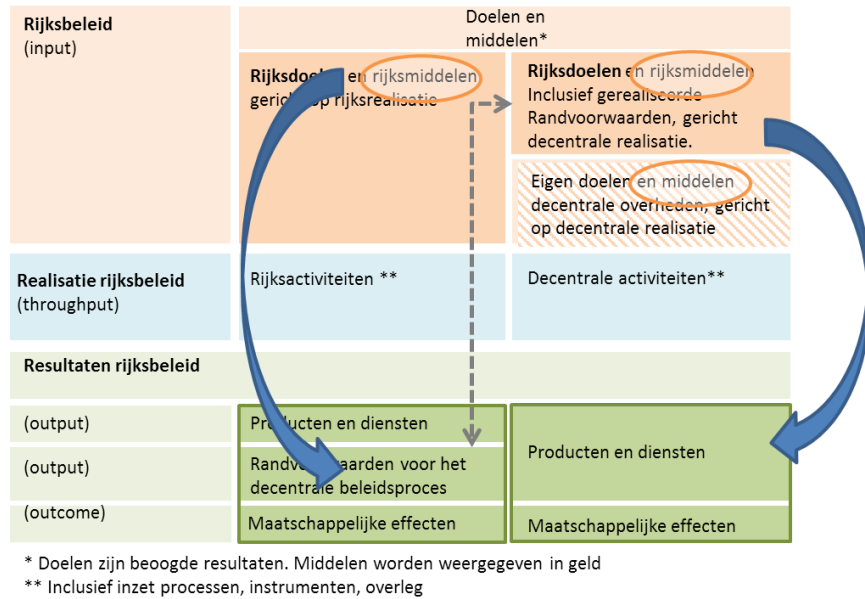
**Rijksbeleid**
(input)

Doelen en middelen*

**Rijksdoelen** en rijksmiddelen gericht op rijksrealisatie

**Rijksdoelen** en rijksmiddelen Inclusief gerealiseerde Randvoorwaarden, gericht decentrale realisatie.

Eigen doelen en middelen decentrale overheden, gericht op decentrale realisatie

**Realisatie rijksbeleid**
(throughput)

Rijksactiviteiten **

Decentrale activiteiten**

**Resultaten rijksbeleid**

(output)

Producten en diensten

(output)

Randvoorwaarden voor het decentrale beleidsproces

(outcome)

Maatschappelijke effecten

Producten en diensten

Maatschappelijke effecten

* Doelen zijn beoogde resultaten. Middelen worden weergegeven in geld
** Inclusief inzet processen, instrumenten, overleg